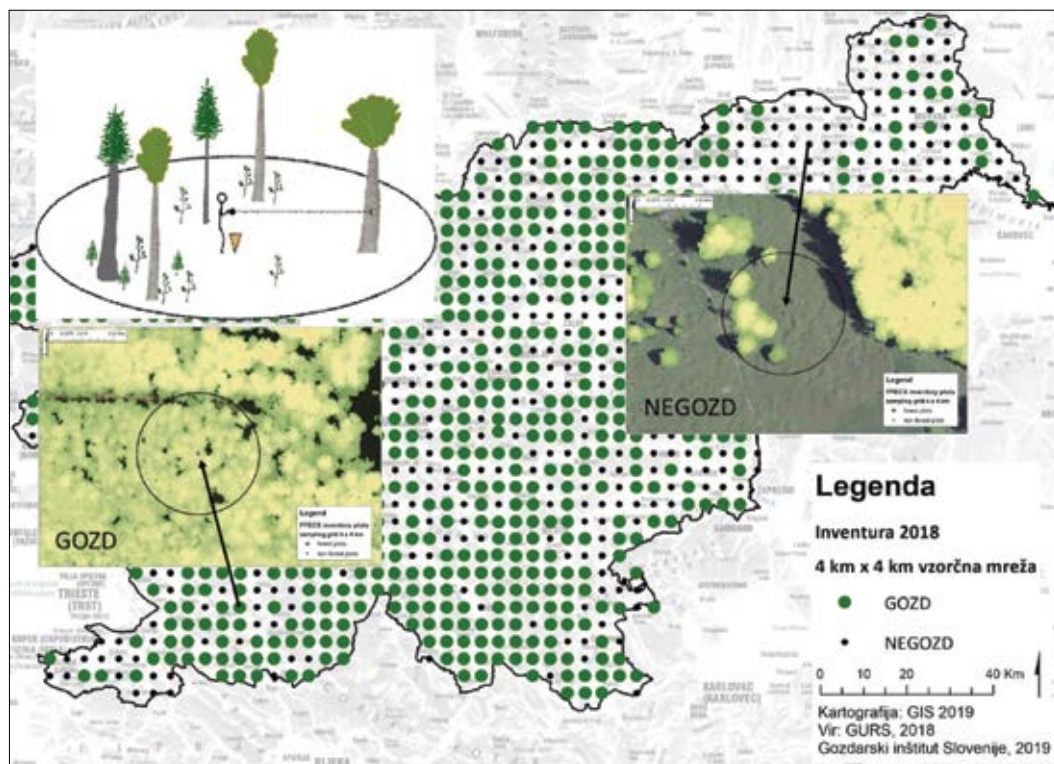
NEGOZD

GOZD

Legenda

Inventura 2018

4 km x 4 km vzorčna mreža

GOZD

NEGOZD

0 10 20 40 Km

Kartografija: GIS 2019
Vir: GURS, 2018
Gozdarski inštitut Slovenije, 2019

TRIESTE (TRST)

KARLOVAC (KARLOVEC)